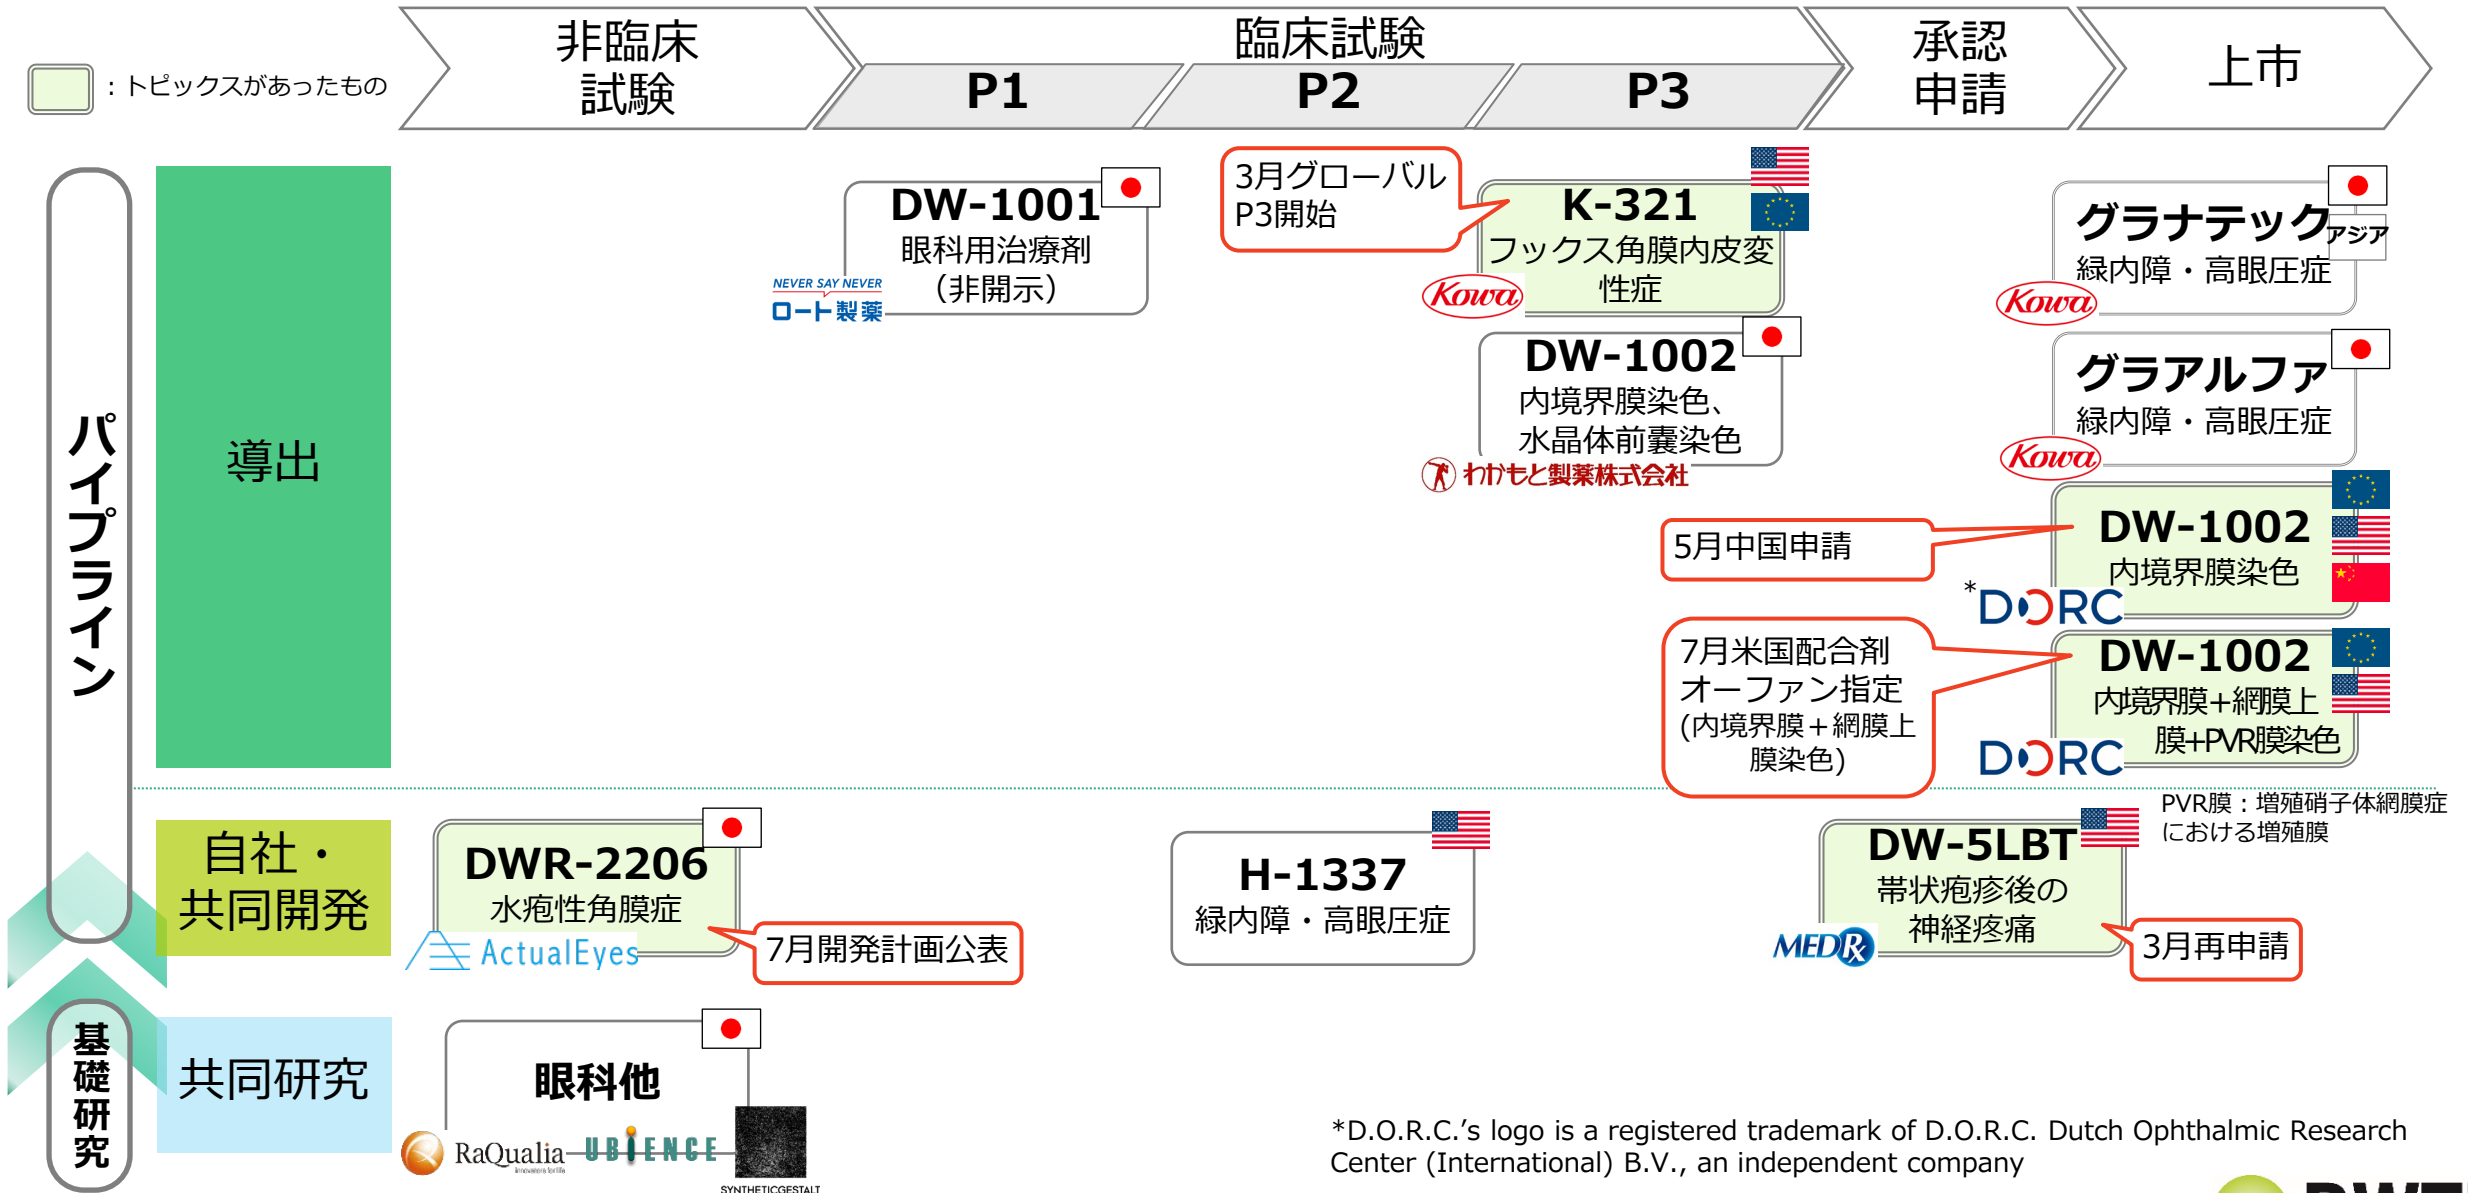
：トピックスがあったもの

非臨床試験

臨床試験

P1

P2

P3

承認申請

上市

パイプライン

導出

DW-1001
眼科用治療剤
（非開示）
NEVER SAY NEVER
ロート製薬

3月グローバル
P3開始

K-321
フックス角膜内皮変性症
Kowa

DW-1002
内境界膜染色、
水晶体前嚢染色
わかもと製薬株式会社

グラナテック
アジア
緑内障・高眼圧症
Kowa

グラアルファ
緑内障・高眼圧症
Kowa

5月中国申請

DW-1002
内境界膜染色
*DORC

7月米国配合剤
オーファン指定
(内境界膜＋網膜上膜染色)

DW-1002
内境界膜+網膜上膜+PVR膜染色
DORC

PVR膜：増殖硝子体網膜症における増殖膜

自社・共同開発

DWR-2206
水疱性角膜症
ActualEyes

7月開発計画公表

H-1337
緑内障・高眼圧症

DW-5LBT
帯状疱疹後の
神経疼痛
MEDRx

3月再申請

基礎研究

共同研究

眼科他
RaQualia
UBIENCE
SYNTHETICGESTALT

*D.O.R.C.’s logo is a registered trademark of D.O.R.C. Dutch Ophthalmic Research Center (International) B.V., an independent company